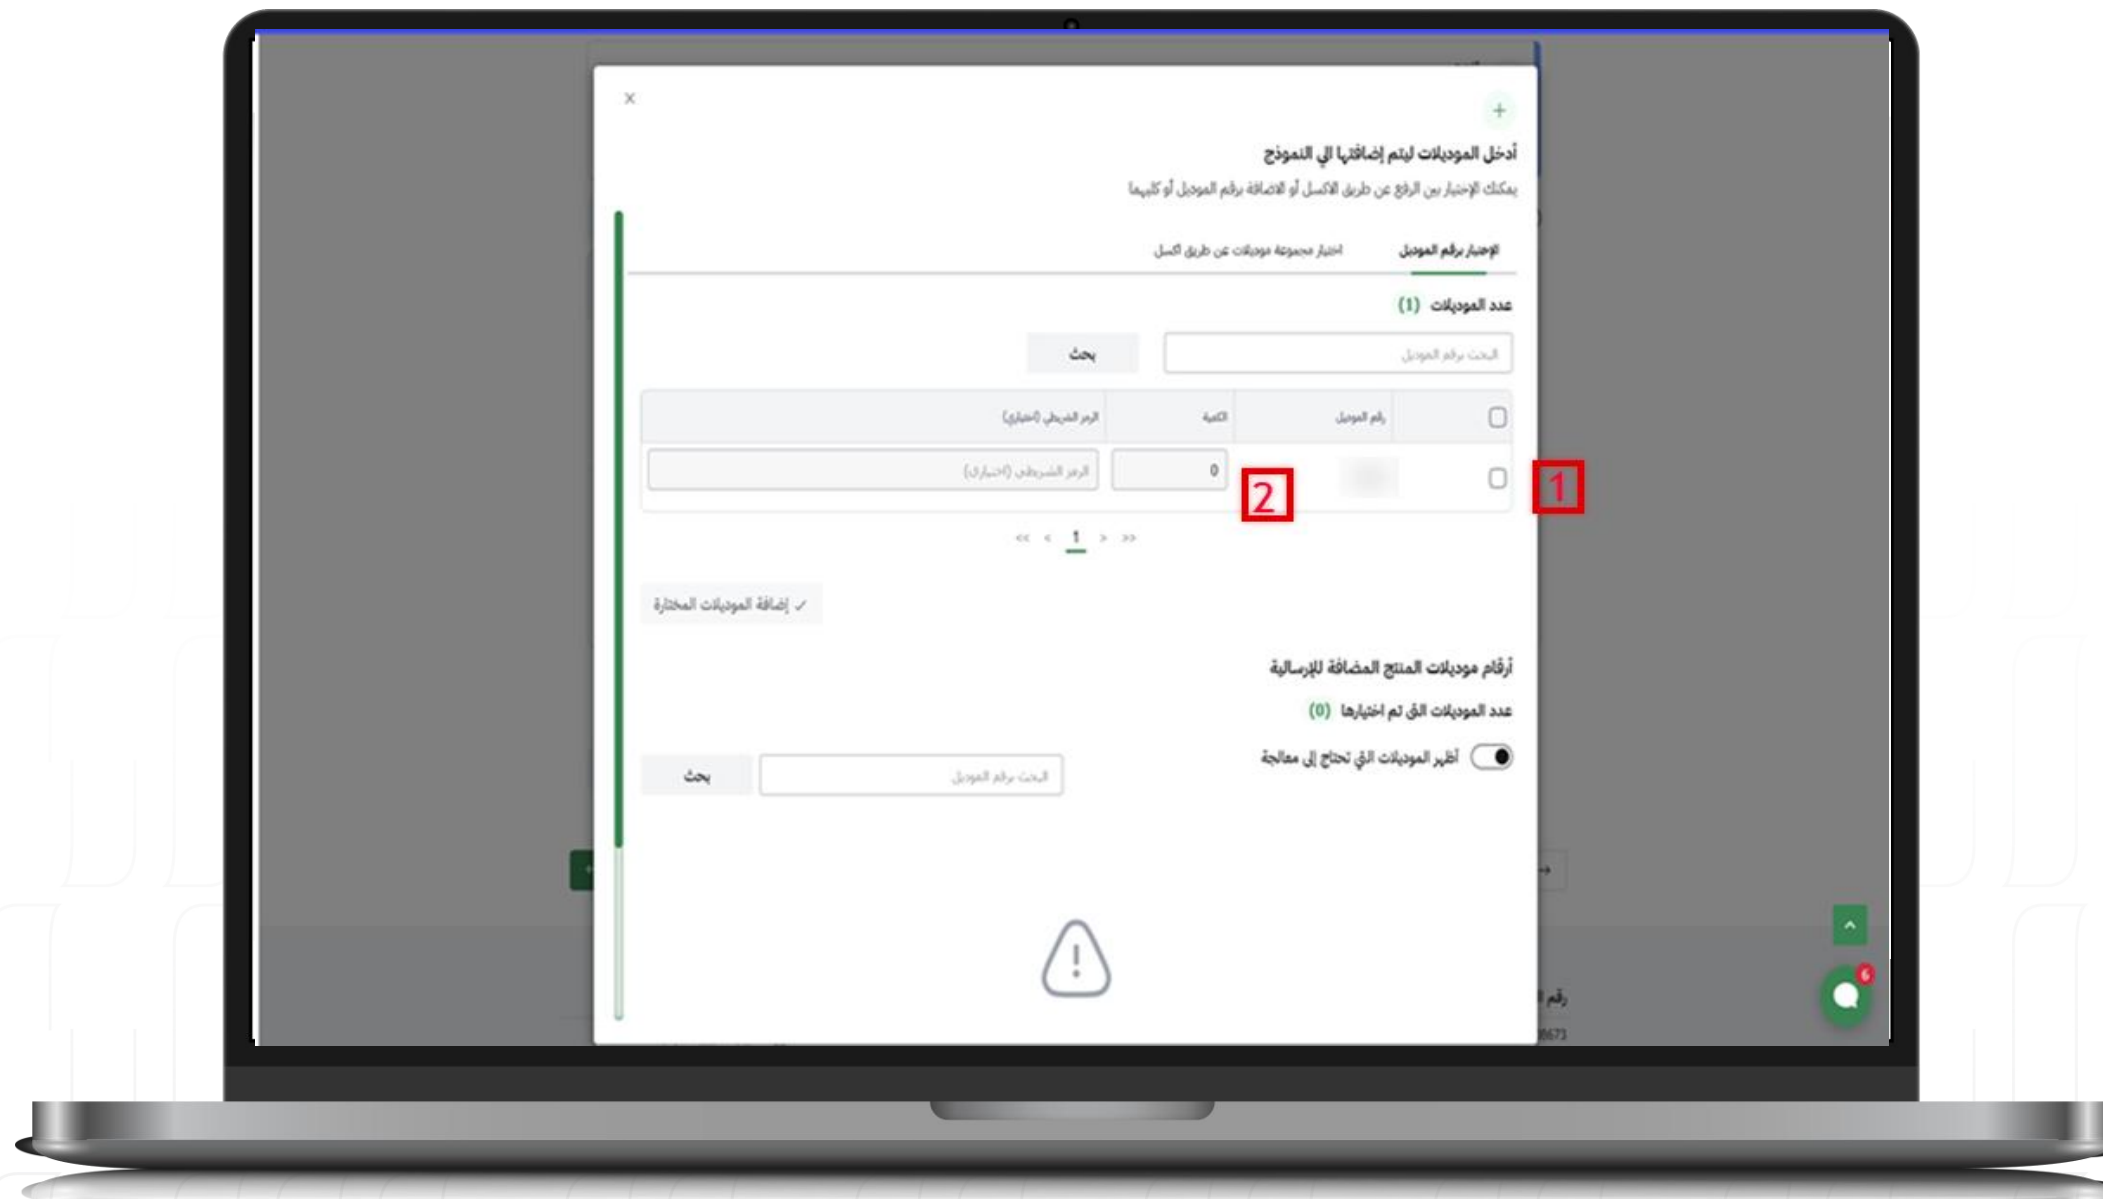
×
+
أدخل الموديلات ليتم إضافتها إلي النموذج
يمكنك الإختيار بين الرفع عن طريق الاكسل أو الاضافة برقم الموديل أو كليهما

الإختيار برقم الموديل
اختيار مجموعة موديلات عن طريق اكسل

عدد الموديلات (1)

البحث برقم الموديل
بحث

| | رقم الموديل | الكمية | الرمز الشريطي (اختياري) |
|---|---|---|---|
| | | 0 | الرمز الشريطي (اختياري) |

1
2

« ‹ 1 › »

✓ إضافة الموديلات المختارة

أرقام موديلات المنتج المضافة للإرسالية
عدد الموديلات التي تم اختيارها (0)
أظهر الموديلات التي تحتاج إلى معالجة

البحث برقم الموديل
بحث

رقم ا
6